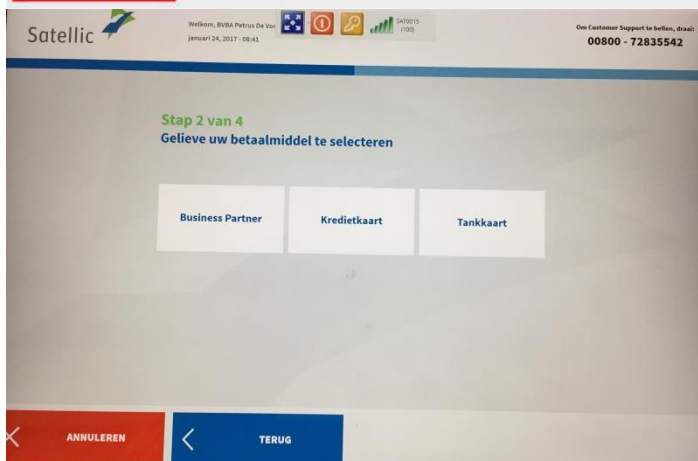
Satellic

Welkom, BVBA Petrus De Voo
januari 24, 2017 - 08:41

SAT0015
(100)

Om Customer Support te bellen, draai:
00800 - 72835542

Stap 2 van 4
Gelieve uw betaalmiddel te selecteren

Business Partner

Kredietkaart

Tankkaart

ANNULEREN

TERUG